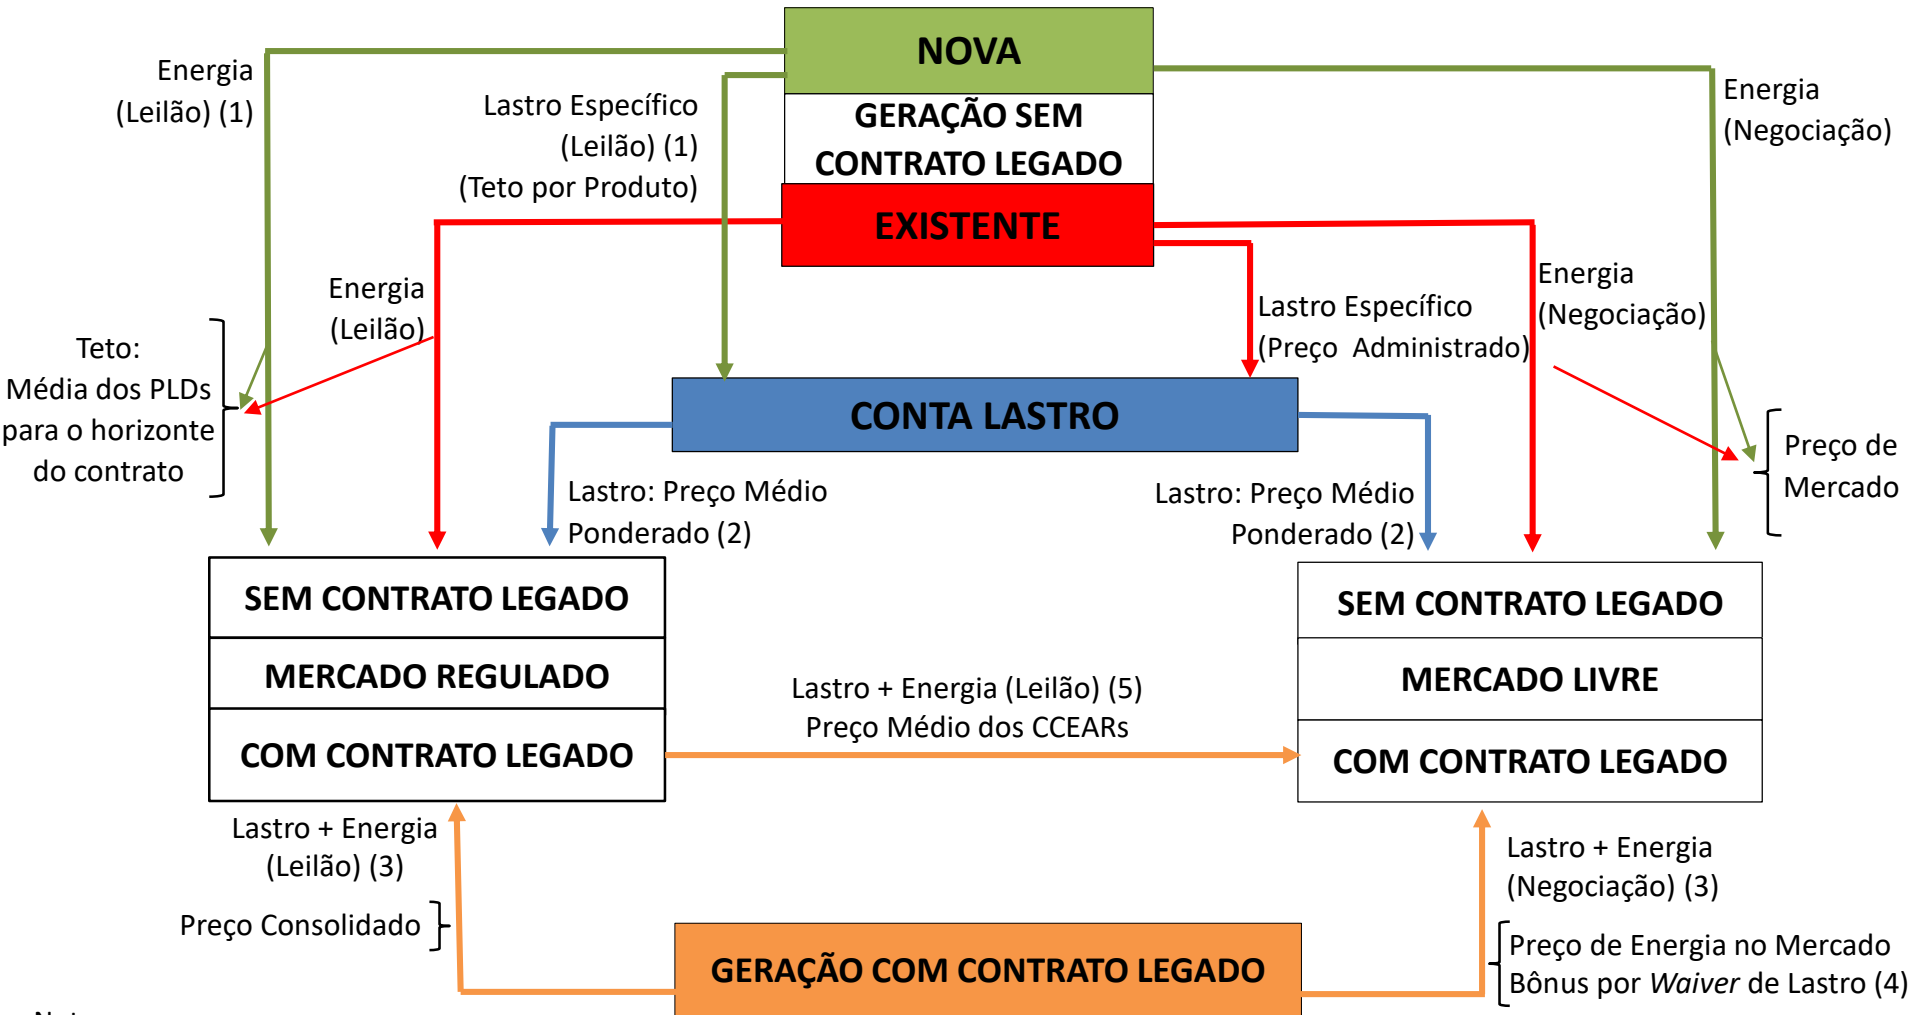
NOVA

GERAÇÃO SEM CONTRATO LEGADO

EXISTENTE

Energia (Leilão) (1)

Lastro Específico (Leilão) (1) (Teto por Produto)

Energia (Negociação)

Energia (Leilão)

Teto: Média dos PLDs para o horizonte do contrato

Lastro Específico (Preço Administrado)

Energia (Negociação)

CONTA LASTRO

Preço de Mercado

Lastro: Preço Médio Ponderado (2)

Lastro: Preço Médio Ponderado (2)

SEM CONTRATO LEGADO

MERCADO REGULADO

COM CONTRATO LEGADO

SEM CONTRATO LEGADO

MERCADO LIVRE

COM CONTRATO LEGADO

Lastro + Energia (Leilão) (5)
Preço Médio dos CCEARs

Lastro + Energia (Leilão) (3)

Preço Consolidado

Lastro + Energia (Negociação) (3)

Preço de Energia no Mercado
Bônus por Waiver de Lastro (4)

GERAÇÃO COM CONTRATO LEGADO